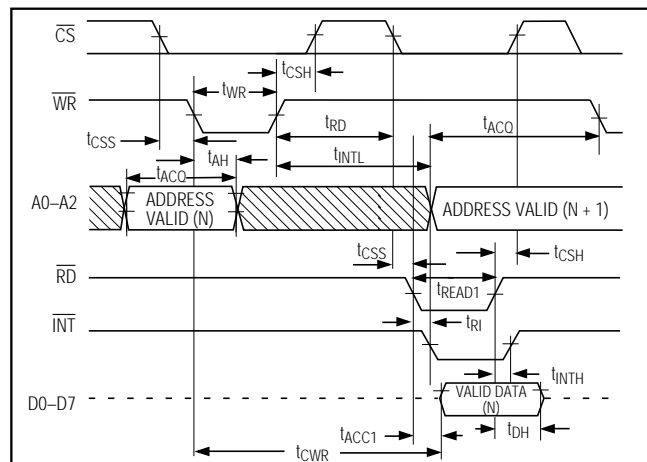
$\overline{CS}$

$t_{CSH}$

$\overline{WR}$

$t_{WR}$

$t_{CSS}$

$t_{RD}$

$t_{ACQ}$

$t_{AH}$

$t_{ACQ}$

$t_{INTL}$

A0–A2

ADDRESS VALID (N)

ADDRESS VALID (N + 1)

$t_{CSS}$

$t_{CSH}$

$\overline{RD}$

$t_{READ1}$

$\overline{INT}$

$t_{RI}$

$t_{INTH}$

D0–D7

VALID DATA (N)

$t_{ACC1}$

$t_{DH}$

$t_{CWR}$